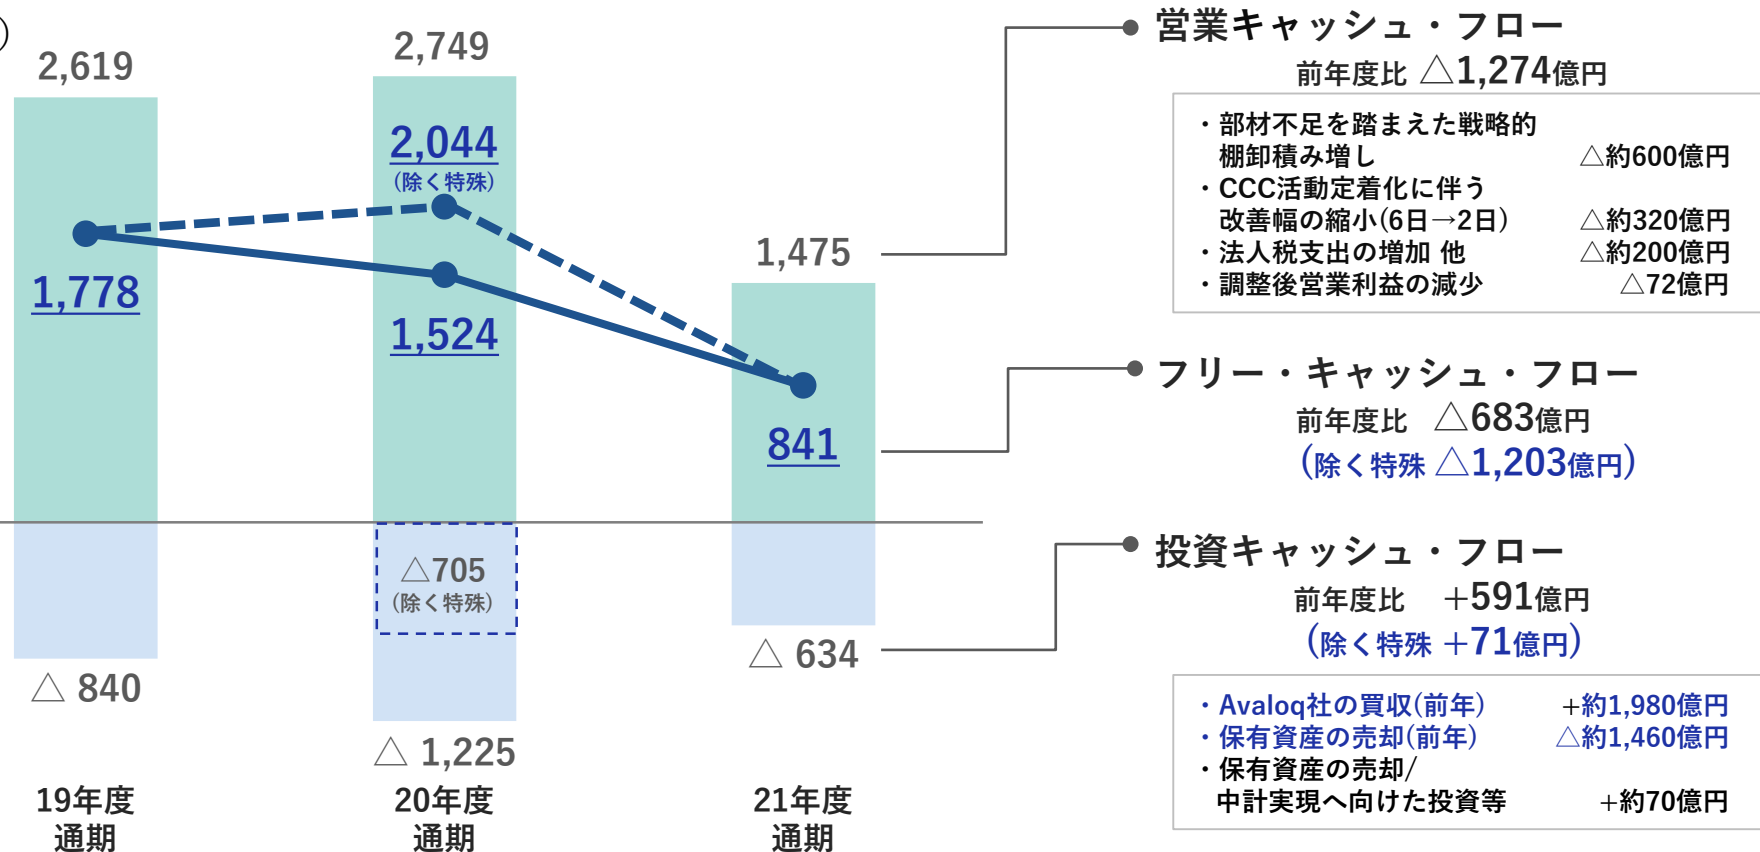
)

2,619

2,749

2,044
（除く特殊）

1,778

1,524

1,475

841

△705
（除く特殊）

△ 840

△ 1,225

△ 634

19年度
通期

20年度
通期

21年度
通期

営業キャッシュ・フロー
前年度比 △1,274億円

・部材不足を踏まえた戦略的棚卸積み増し △約600億円
・CCC活動定着化に伴う改善幅の縮小（6日→2日） △約320億円
・法人税支出の増加 他 △約200億円
・調整後営業利益の減少 △72億円

フリー・キャッシュ・フロー
前年度比 △683億円
（除く特殊 △1,203億円）

投資キャッシュ・フロー
前年度比 ＋591億円
（除く特殊 ＋71億円）

・Avaloq社の買収（前年） ＋約1,980億円
・保有資産の売却（前年） △約1,460億円
・保有資産の売却／中計実現へ向けた投資等 ＋約70億円